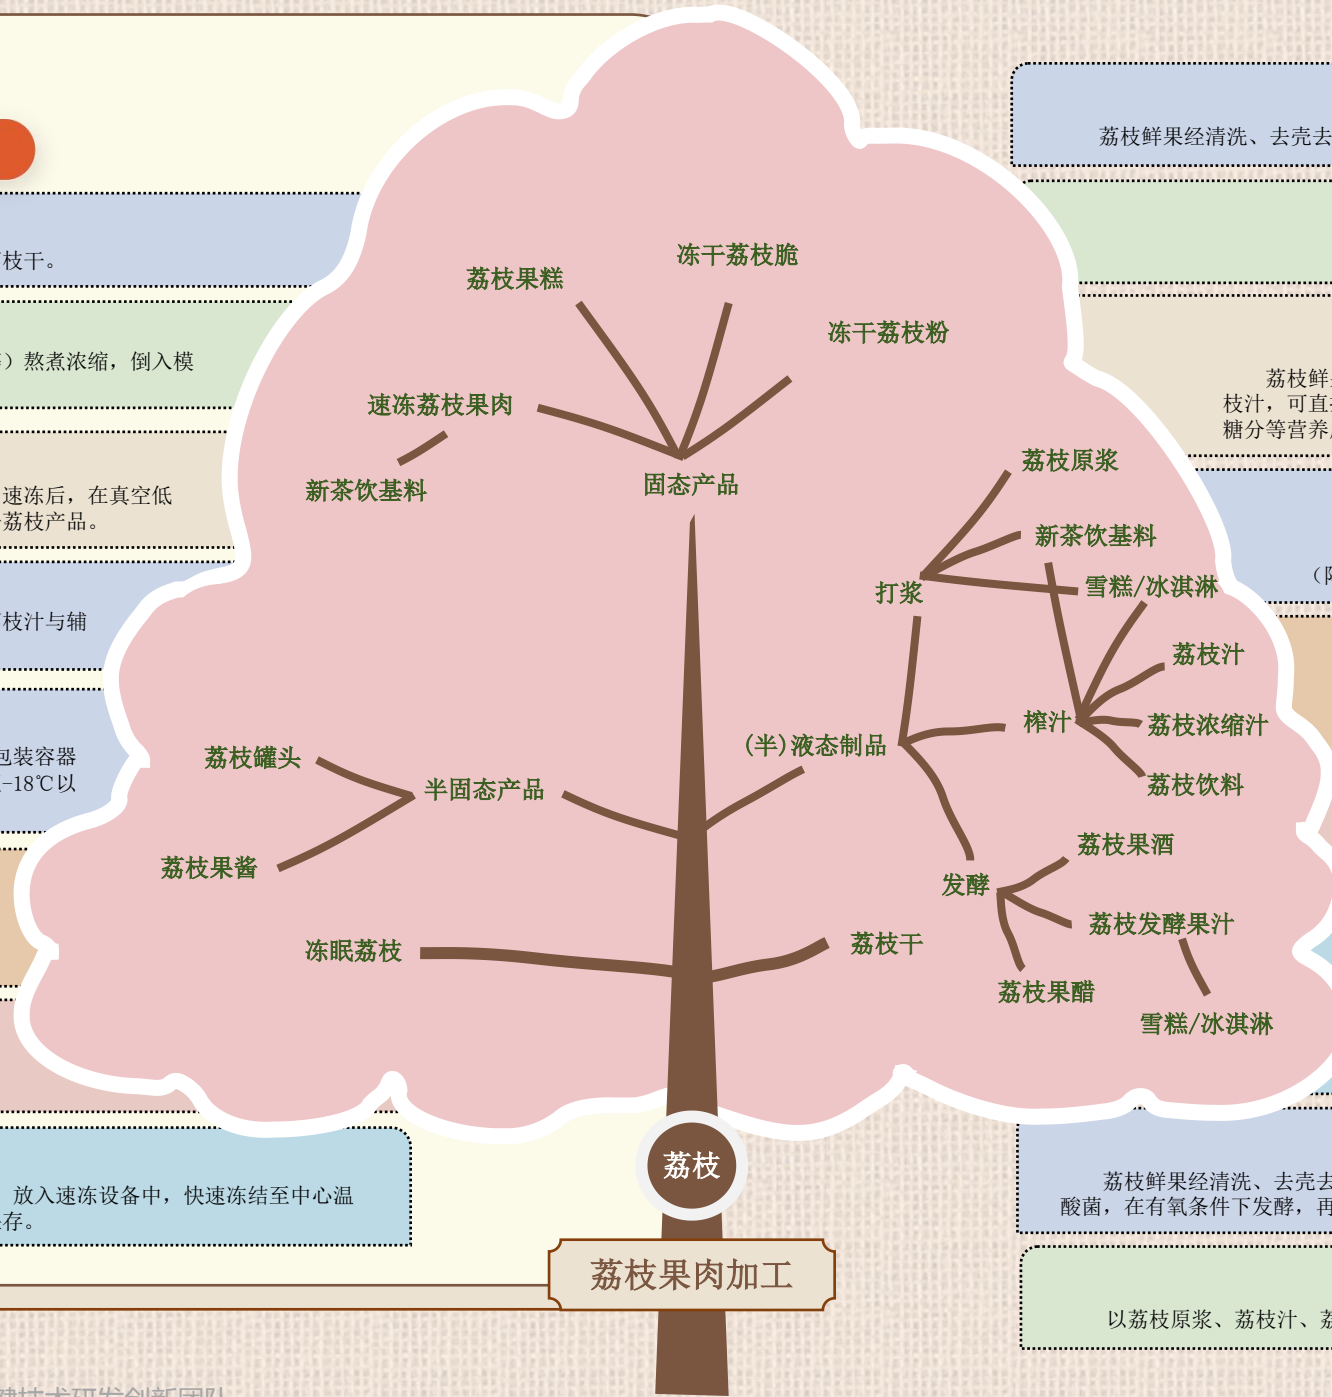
枝干。

）熬煮浓缩，倒入模

速冻后，在真空低
荔枝产品。

枝汁与辅

包装容器
-18℃以

放入速冻设备中，快速冻结至中心温
存。

荔枝鲜果经清洗、去壳去

荔枝鲜
枝汁，可直
糖分等营养

（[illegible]

荔枝鲜果经清洗、去壳去
酸菌，在有氧条件下发酵，再

以荔枝原浆、荔枝汁、荔

荔枝果糕
冻干荔枝脆
冻干荔枝粉
速冻荔枝果肉
新茶饮基料
固态产品
荔枝原浆
新茶饮基料
打浆
雪糕/冰淇淋
荔枝汁
榨汁
荔枝浓缩汁
荔枝饮料
(半)液态制品
荔枝罐头
半固态产品
荔枝果酱
荔枝果酒
发酵
荔枝发酵果汁
冻眠荔枝
荔枝干
荔枝果醋
雪糕/冰淇淋
荔枝
荔枝果肉加工

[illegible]技术研发创新团队